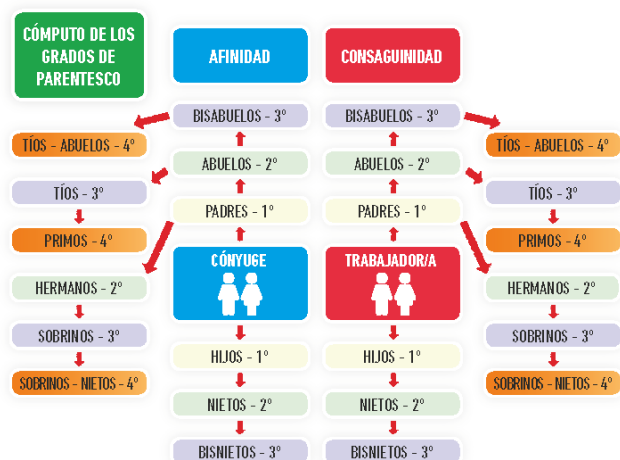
CÓMPUTO DE LOS GRADOS DE PARENTESCO

AFINIDAD

CONSAGUINIDAD

BISABUELOS - 3º

BISABUELOS - 3º

TÍOS - ABUELOS - 4º

TÍOS - ABUELOS - 4º

ABUELOS - 2º

ABUELOS - 2º

TÍOS - 3º

TÍOS - 3º

PADRES - 1º

PADRES - 1º

PRIMOS - 4º

PRIMOS - 4º

CÓNYUGE

TRABAJADOR/A

HERMANOS - 2º

HERMANOS - 2º

SOBRINOS - 3º

SOBRINOS - 3º

HIJOS - 1º

HIJOS - 1º

SOBRINOS - NIETOS - 4º

SOBRINOS - NIETOS - 4º

NIETOS - 2º

NIETOS - 2º

BISNIETOS - 3º

BISNIETOS - 3º